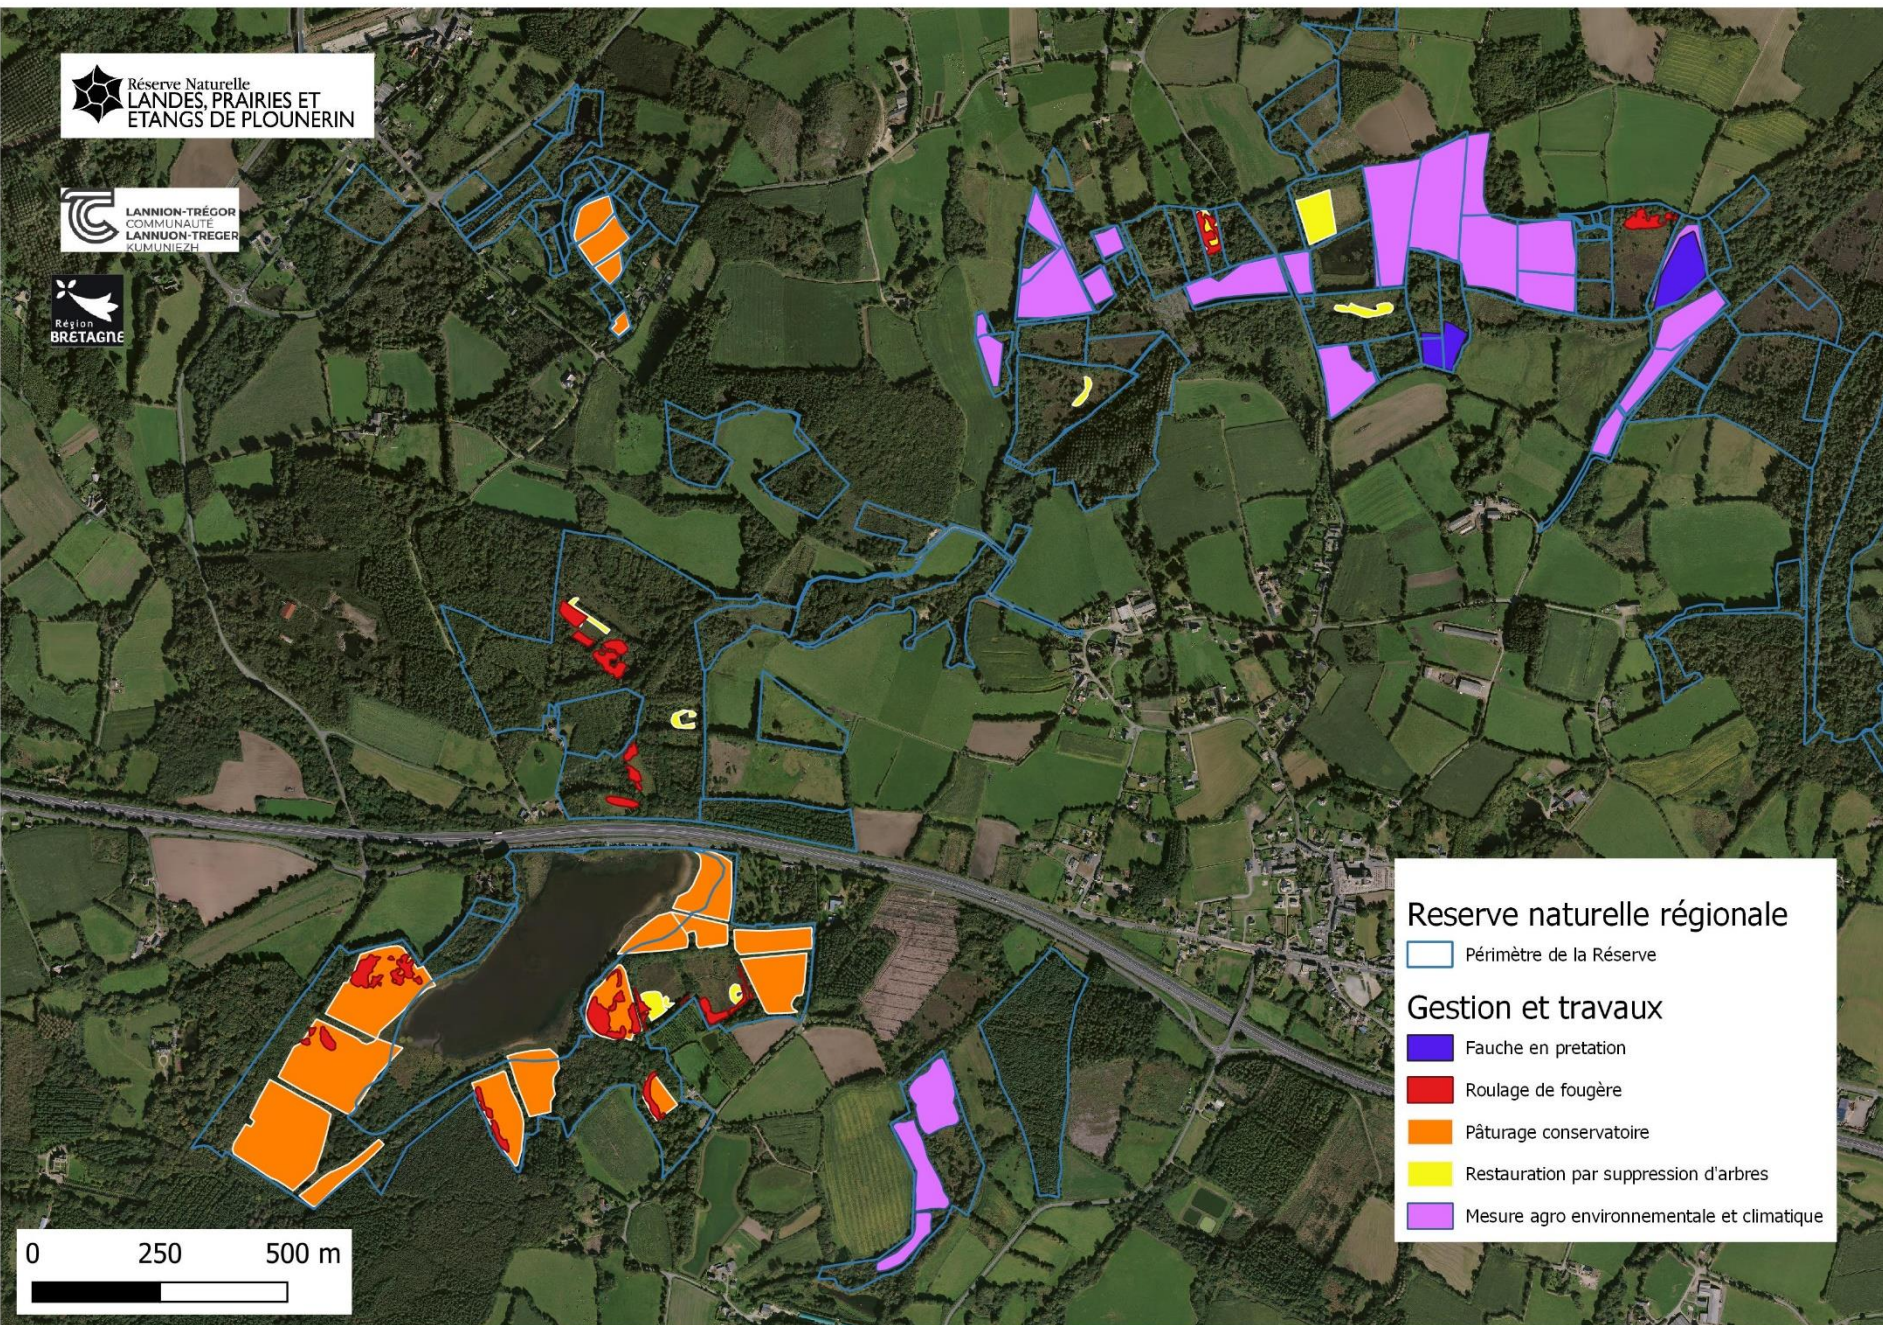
Réserve Naturelle
LANDES, PRAIRIES ET ETANGS DE PLOUNERIN

LANNION-TRÉGOR COMMUNAUTÉ
LANNION-TREGER KUMUNIEZH

Région BRETAGNE

Reserve naturelle régionale
Périmètre de la Réserve

Gestion et travaux
Fauche en pretation
Roulage de fougère
Pâturage conservatoire
Restauration par suppression d'arbres
Mesure agro environnementale et climatique

0 250 500 m